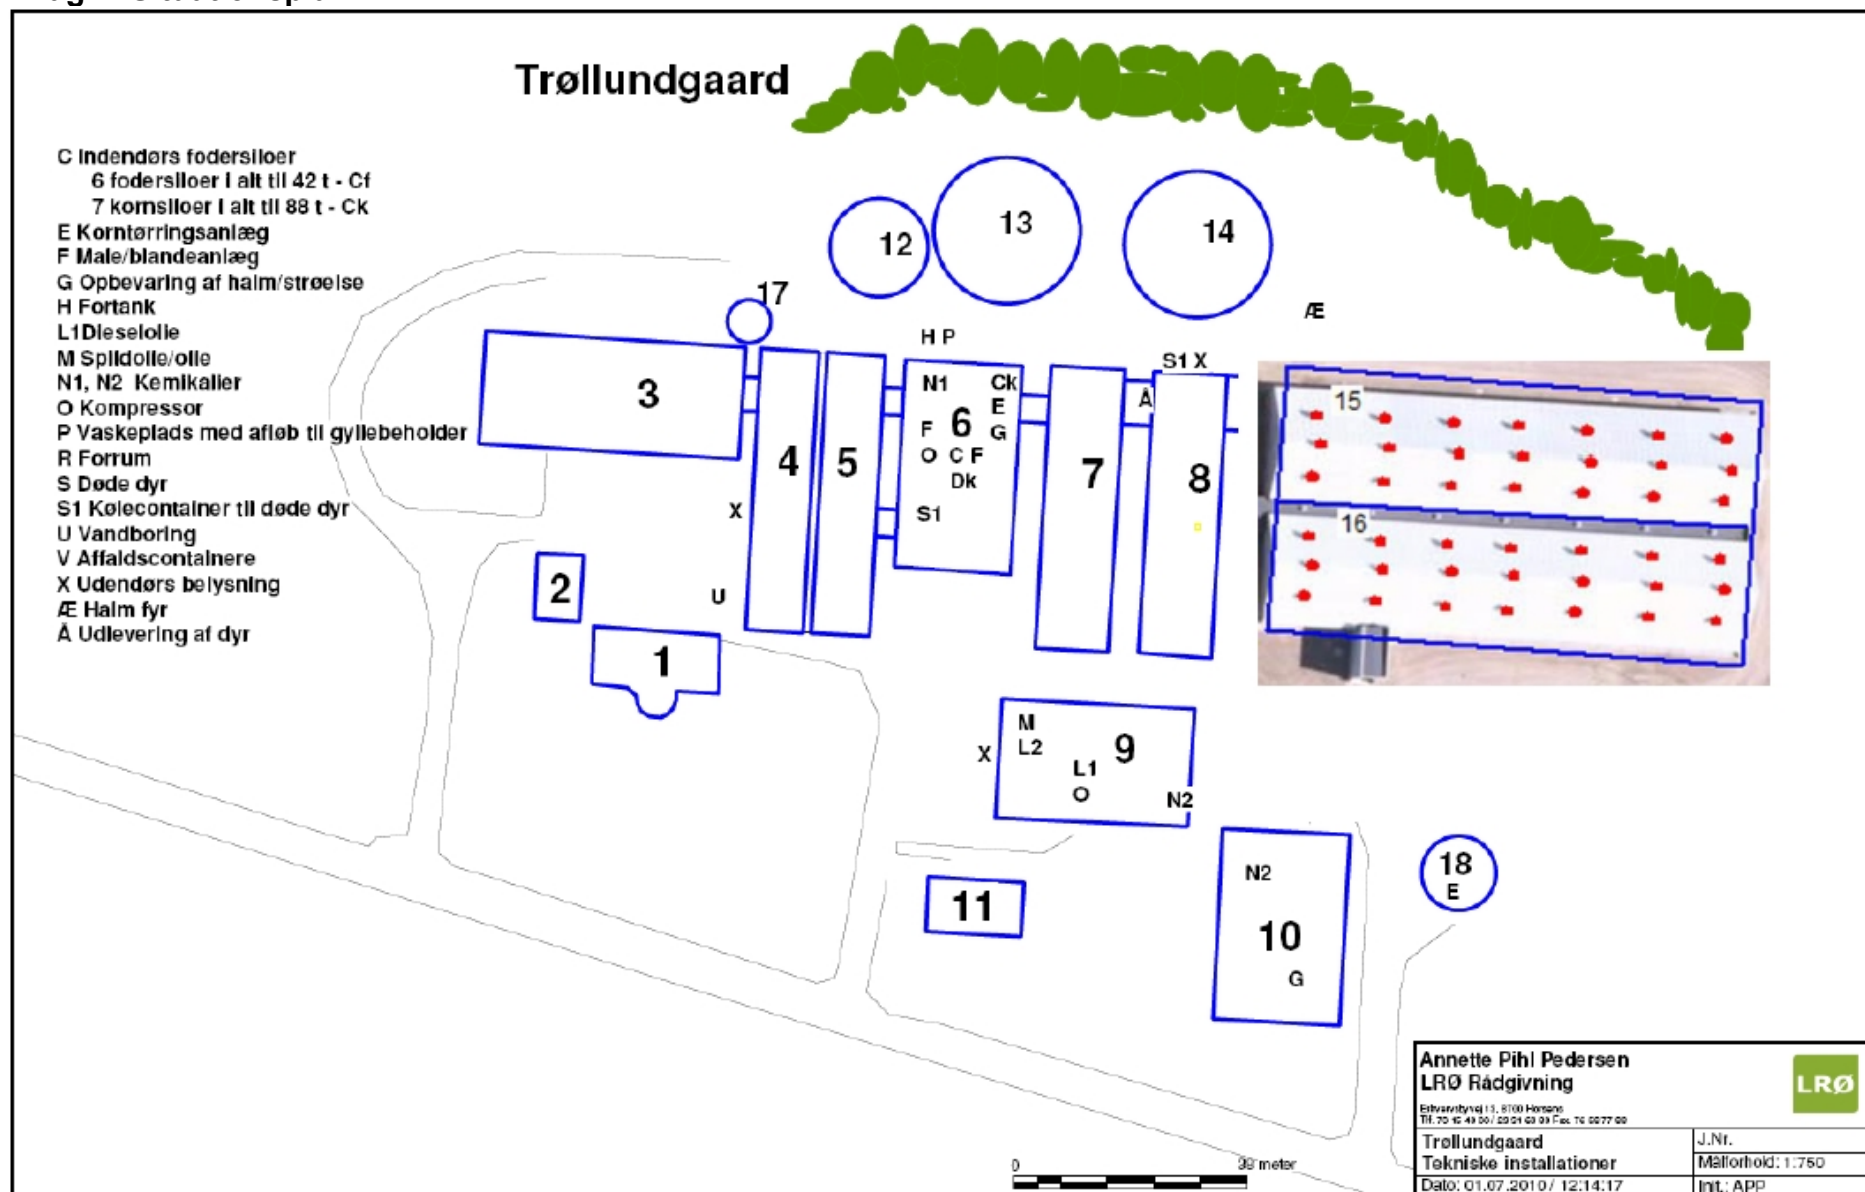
Trøllundgaard

C Indendørs fodersiloer
6 fodersiloer i alt til 42 t - Cf
7 kornsiloer i alt til 88 t - Ck
E Korntørringsanlæg
F Male/blandeanlæg
G Opbevaring af halm/strøelse
H Fortank
L1Dieselolie
M Spildolie/olie
N1, N2 Kemikalier
O Kompressor
P Vaskeplads med afløb til gyllebeholder
R Forrum
S Døde dyr
S1 Kølecontainer til døde dyr
U Vandboring
V Affaldscontainere
X Udendørs belysning
Æ Halm fyr
Å Udlevering af dyr

12 13 14 17 Æ

H P
S1 X

3 4 5

N1 Ck
6 E
F G
O C F
Dk
S1

7 Å 8

15
16

X
U
2
1

M
L2 9
X L1
O N2

N2
10
G

18
E

11

0 99 meter

Annette Pihl Pedersen
LRØ Rådgivning
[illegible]
LRØ

| Trøllundgaard | J.Nr. |
|---|---|
| Tekniske installationer | Målforhold: 1:750 |
| Dato: 01.07.2010 / 12:14:17 | Init.: APP |